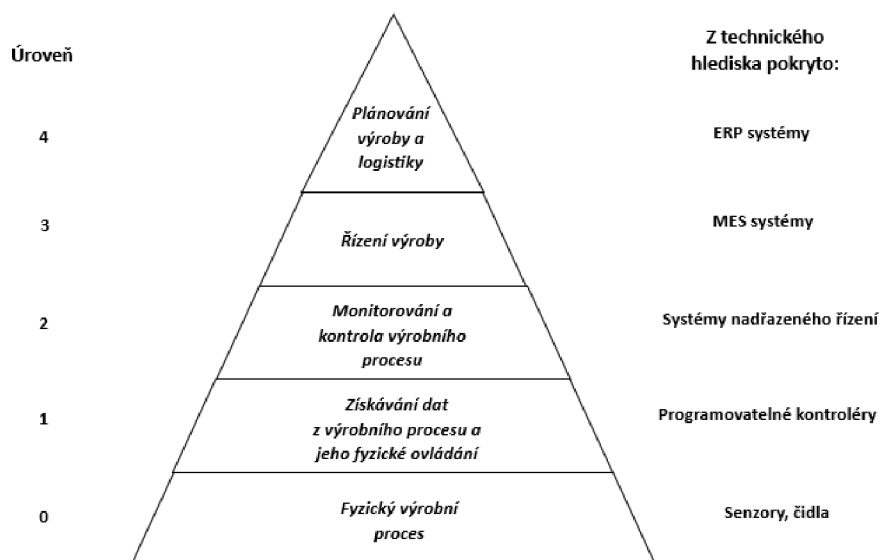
Úroveň

Z technického hlediska pokryto:

4

Plánování výroby a logistiky

ERP systémy

3

Řízení výroby

MES systémy

2

Monitorování a kontrola výrobního procesu

Systémy nadřazeného řízení

1

Získávání dat z výrobního procesu a jeho fyzické ovládání

Programovatelné kontroléry

0

Fyzický výrobní proces

Senzory, čidla